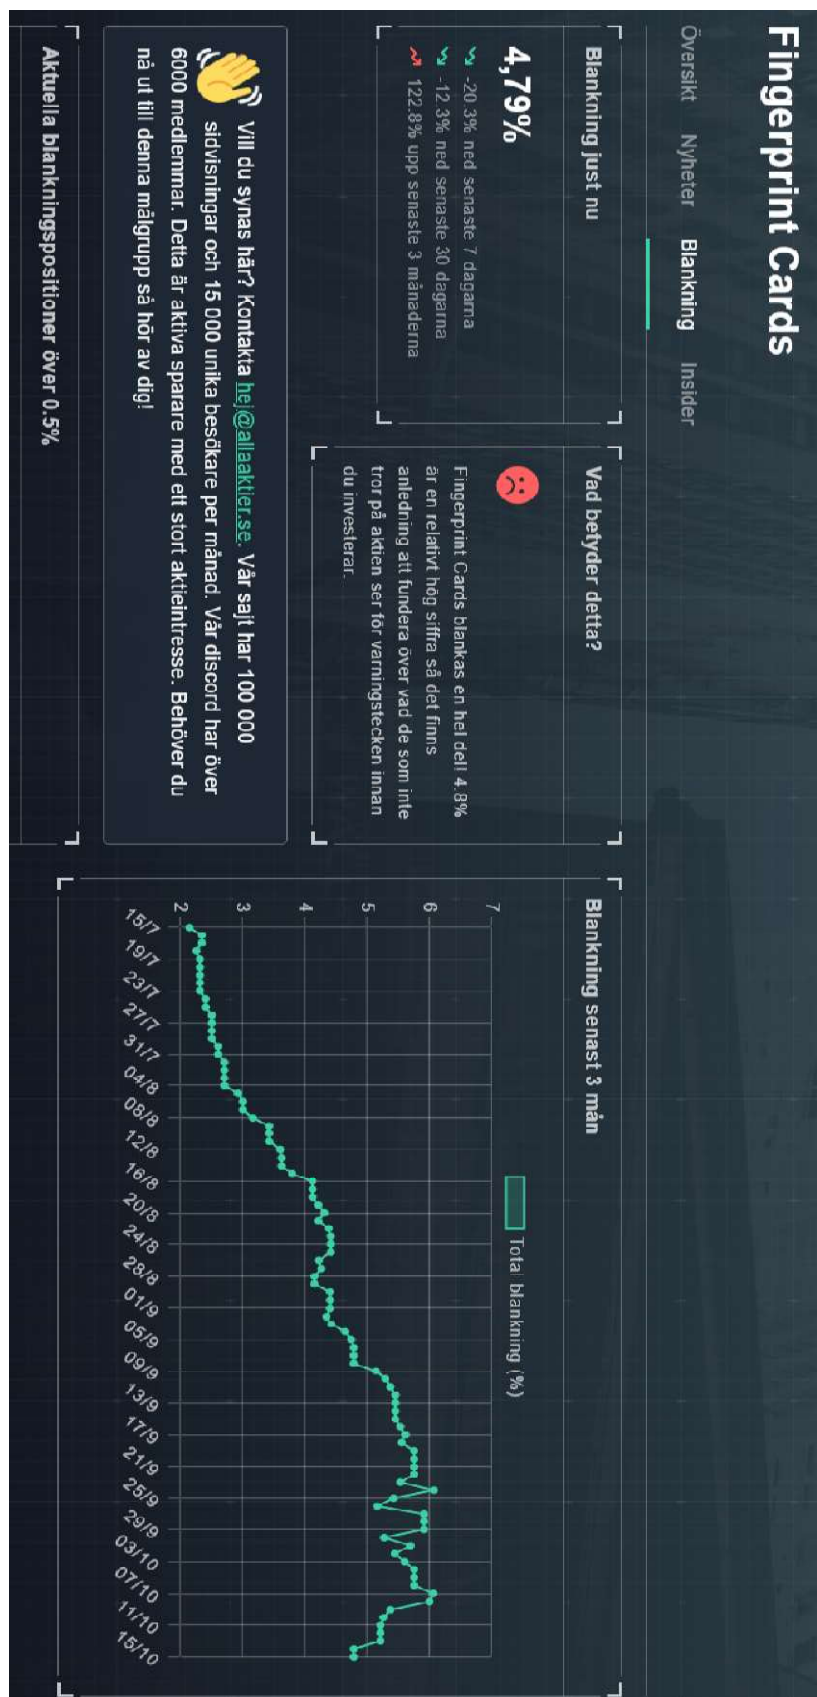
Fingerprint Cards

Översikt Nyheter Blankning Insider

Blankning just nu

4,79%

-20.3% ned senaste 7 dagarna
-12.3% ned senaste 30 dagarna
122.8% upp senaste 3 månaderna

Vad betyder detta?

Fingerprint Cards blankas en hel dell 4.8% är en relativt hög siffra så det finns anledning att fundera över vad de som inte tror på aktien ser för varningstecken innan du investerar.

Blankning senast 3 mån

Total blankning (%)

7
6
5
4
3
2

15/7 19/7 23/7 27/7 31/7 04/8 08/8 12/8 16/8 20/8 24/8 28/8 01/9 05/9 09/9 13/9 17/9 21/9 25/9 29/9 03/10 07/10 11/10 15/10

Vill du synas här? Kontakta hej@allaaktier.se. Vår sajt har 100 000 sidvisningar och 15 000 unika besökare per månad. Vår discord har över 6000 medlemmar. Detta är aktiva sparare med ett stort aktieintresse. Behöver du nå ut till denna målgrupp så hör av dig!

Aktuella blankningspositioner över 0.5%